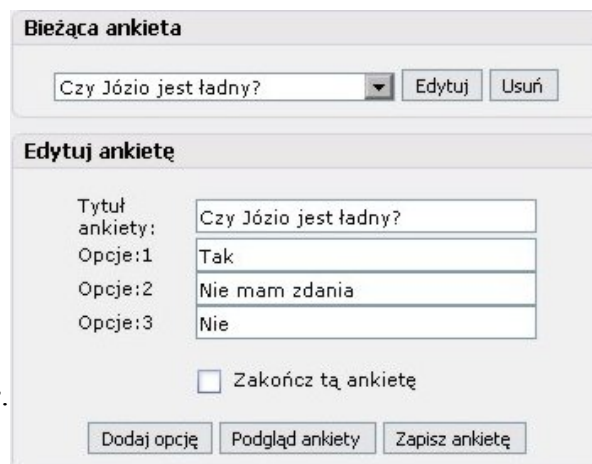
Bieżąca ankieta

Czy Józio jest ładny?

Edytuj

Usuń

Edytuj ankietę

Tytuł ankiety: Czy Józio jest ładny?

Opcje:1 Tak

Opcje:2 Nie mam zdania

Opcje:3 Nie

Zakończ tą ankietę

Dodaj opcję

Podgląd ankiety

Zapisz ankietę